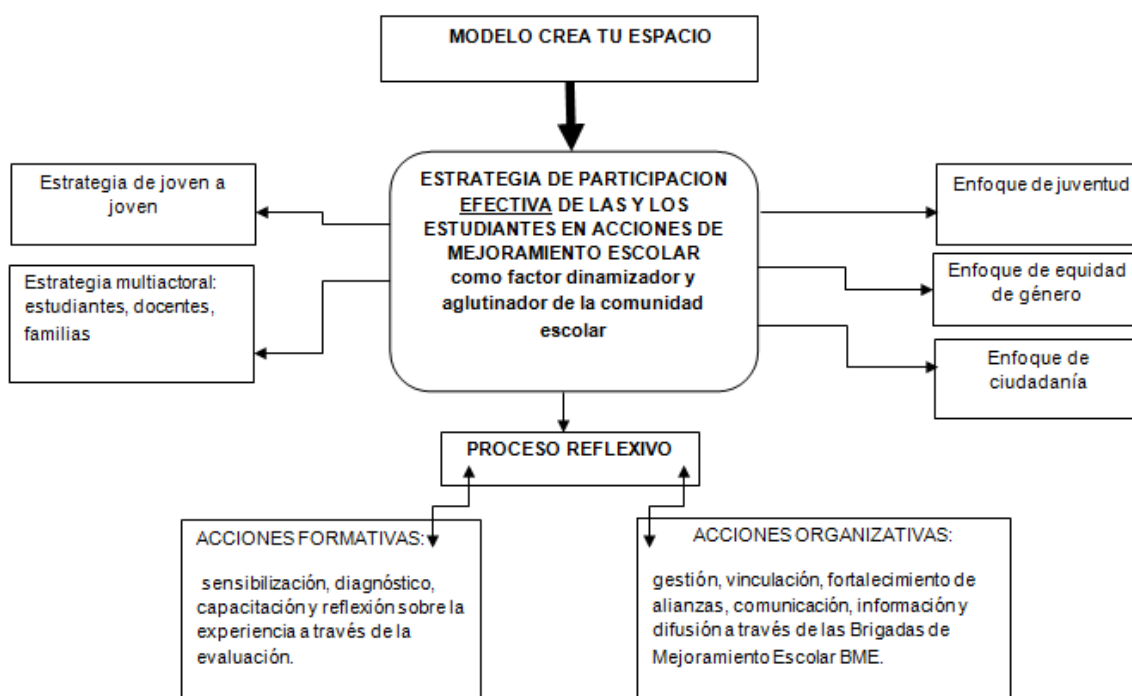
MODELO CREA TU ESPACIO

ESTRATEGIA DE PARTICIPACION EFECTIVA DE LAS Y LOS ESTUDIANTES EN ACCIONES DE MEJORAMIENTO ESCOLAR como factor dinamizador y aglutinador de la comunidad escolar

Estrategia de joven a joven

Estrategia multiactoral: estudiantes, docentes, familias

Enfoque de juventud

Enfoque de equidad de género

Enfoque de ciudadanía

PROCESO REFLEXIVO

ACCIONES FORMATIVAS:

sensibilización, diagnóstico, capacitación y reflexión sobre la experiencia a través de la evaluación.

ACCIONES ORGANIZATIVAS:

gestión, vinculación, fortalecimiento de alianzas, comunicación, información y difusión a través de las Brigadas de Mejoramiento Escolar BME.